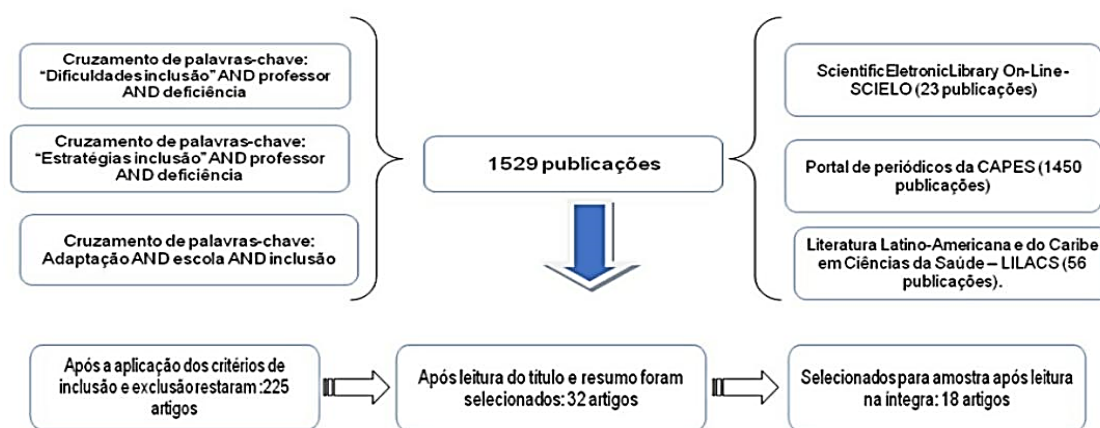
Cruzamento de palavras-chave: “Dificuldades inclusão” AND professor AND deficiência

Cruzamento de palavras-chave: “Estratégias inclusão” AND professor AND deficiência

Cruzamento de palavras-chave: Adaptação AND escola AND inclusão

1529 publicações

ScientificEletronicLibrary On-Line-SCIELO (23 publicações)

Portal de periódicos da CAPES (1450 publicações)

Literatura Latino-Americana e do Caribe em Ciências da Saúde – LILACS (56 publicações).

Após a aplicação dos critérios de inclusão e exclusão restaram :225 artigos

Após leitura do título e resumo foram selecionados: 32 artigos

Selecionados para amostra após leitura na integra: 18 artigos